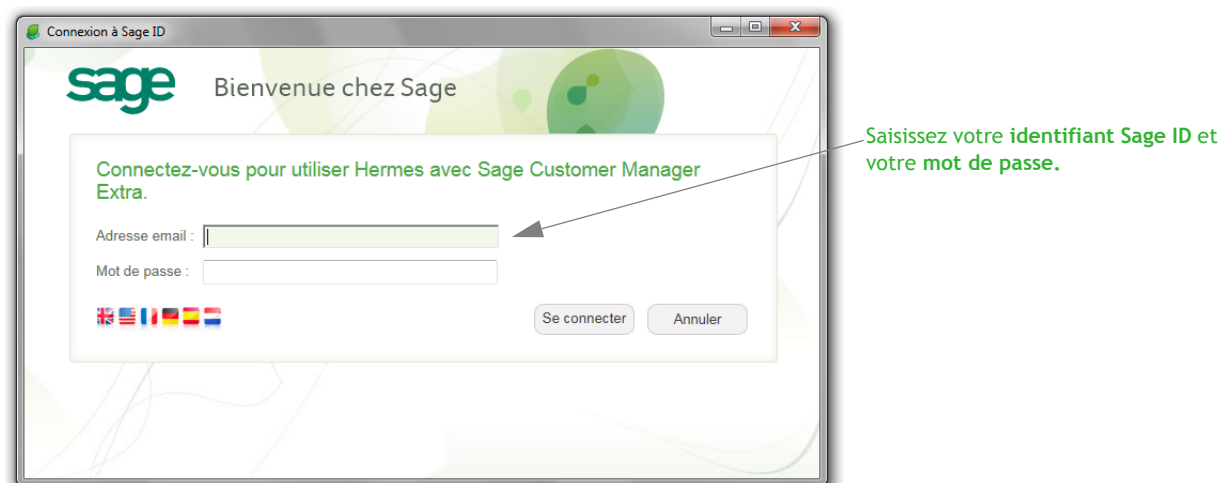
Connexion à Sage ID

sage

Bienvenue chez Sage

Connectez-vous pour utiliser Hermes avec Sage Customer Manager Extra.

Adresse email :

Mot de passe :

Se connecter

Annuler

Saisissez votre **identifiant Sage ID** et votre **mot de passe.**